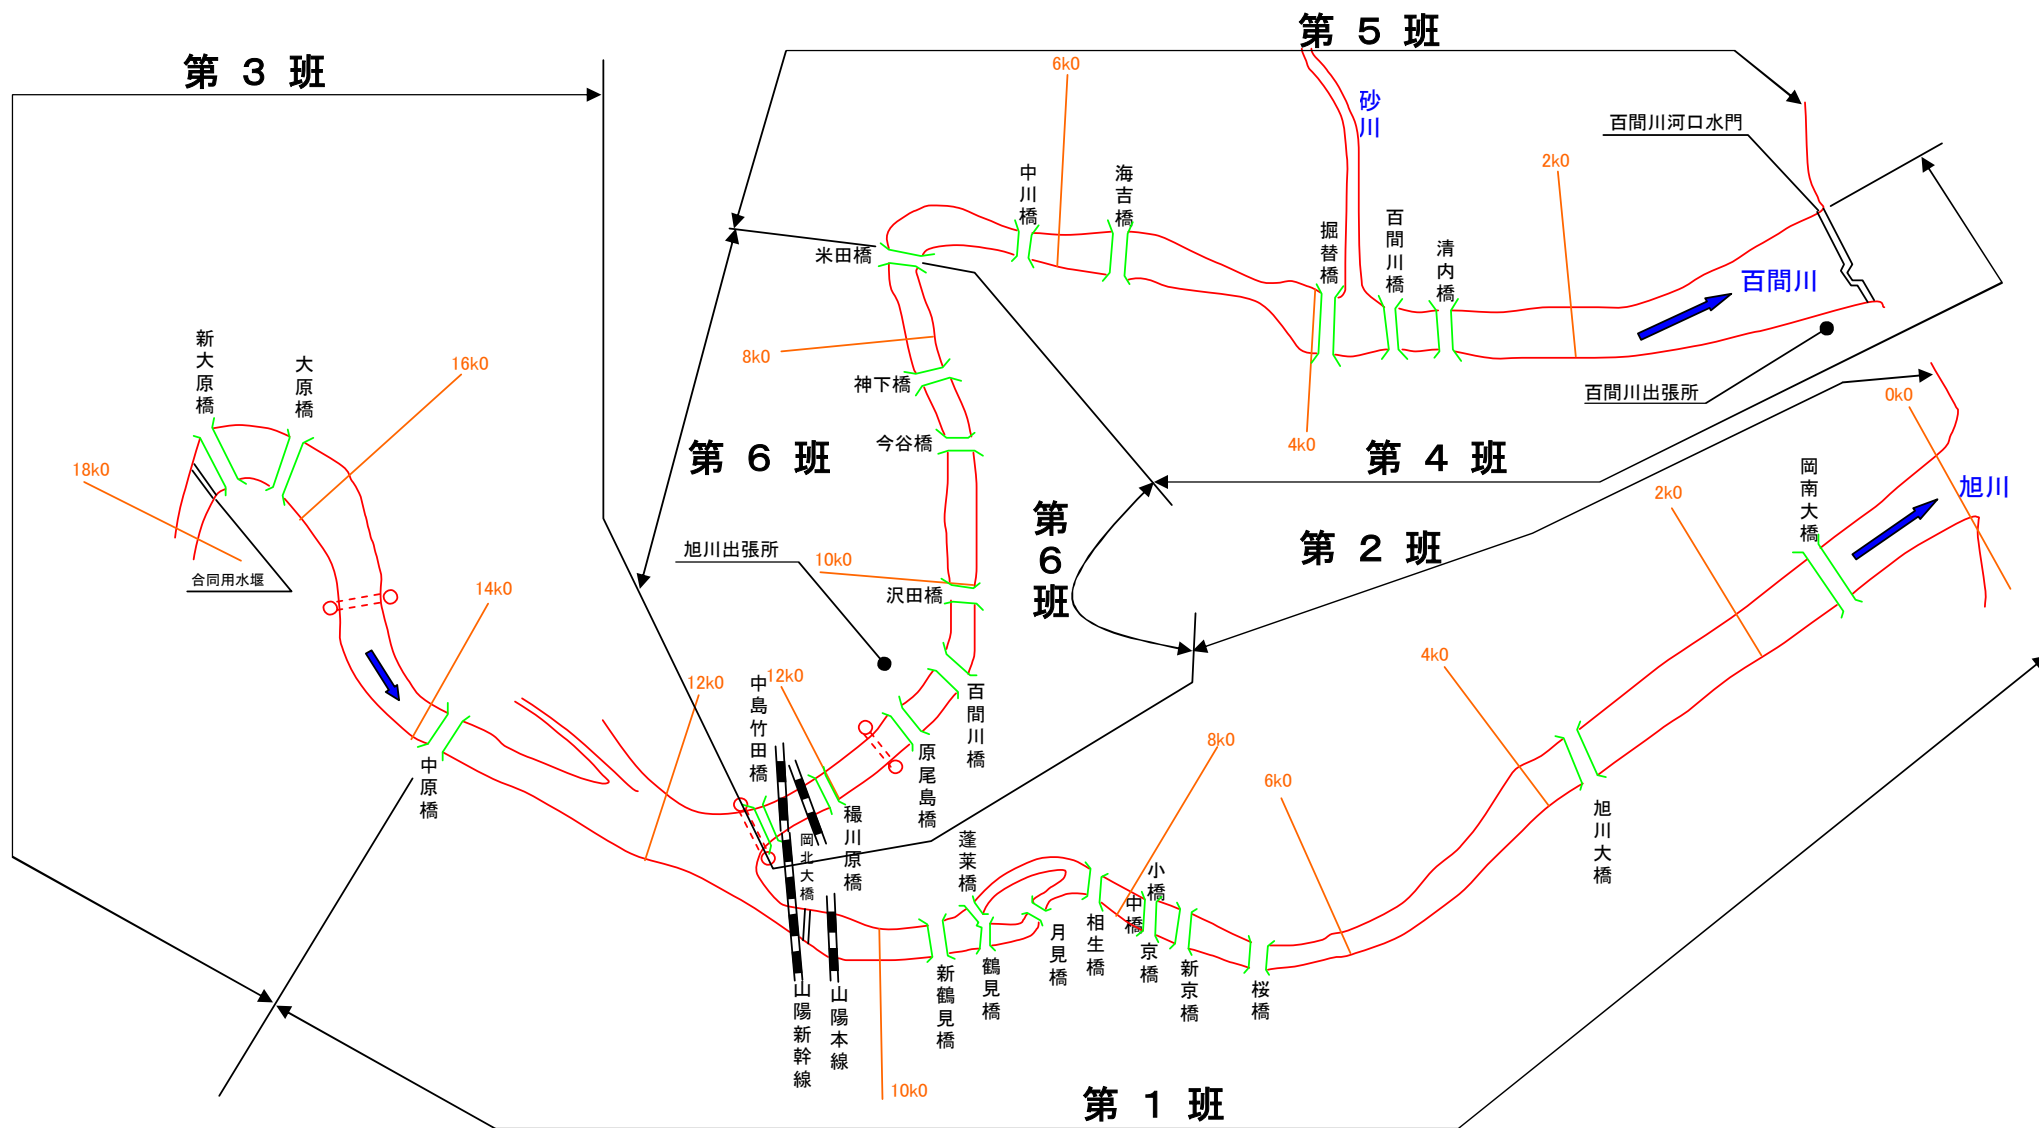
第 5 班

第 3 班

6k0

砂川

百間川河口水門

2k0

中川橋

海吉橋

掘替橋

百間川橋

清内橋

百間川

米田橋

百間川出張所

新大原橋

大原橋

16k0

8k0

神下橋

18k0

今谷橋

第 6 班

4k0

第 4 班

0k0

岡南大橋

旭川

合同用水堰

第 6 班

2k0

第 2 班

旭川出張所

10k0

14k0

沢田橋

4k0

12k0

中島竹田橋

12k0

百間川橋

原尾島橋

中原橋

8k0

穝川原橋

6k0

旭川大橋

岡北大橋

蓬莱橋

小橋

中橋

相生橋

月見橋

京橋

新京橋

桜橋

新鶴見橋

鶴見橋

山陽新幹線

山陽本線

10k0

第 1 班